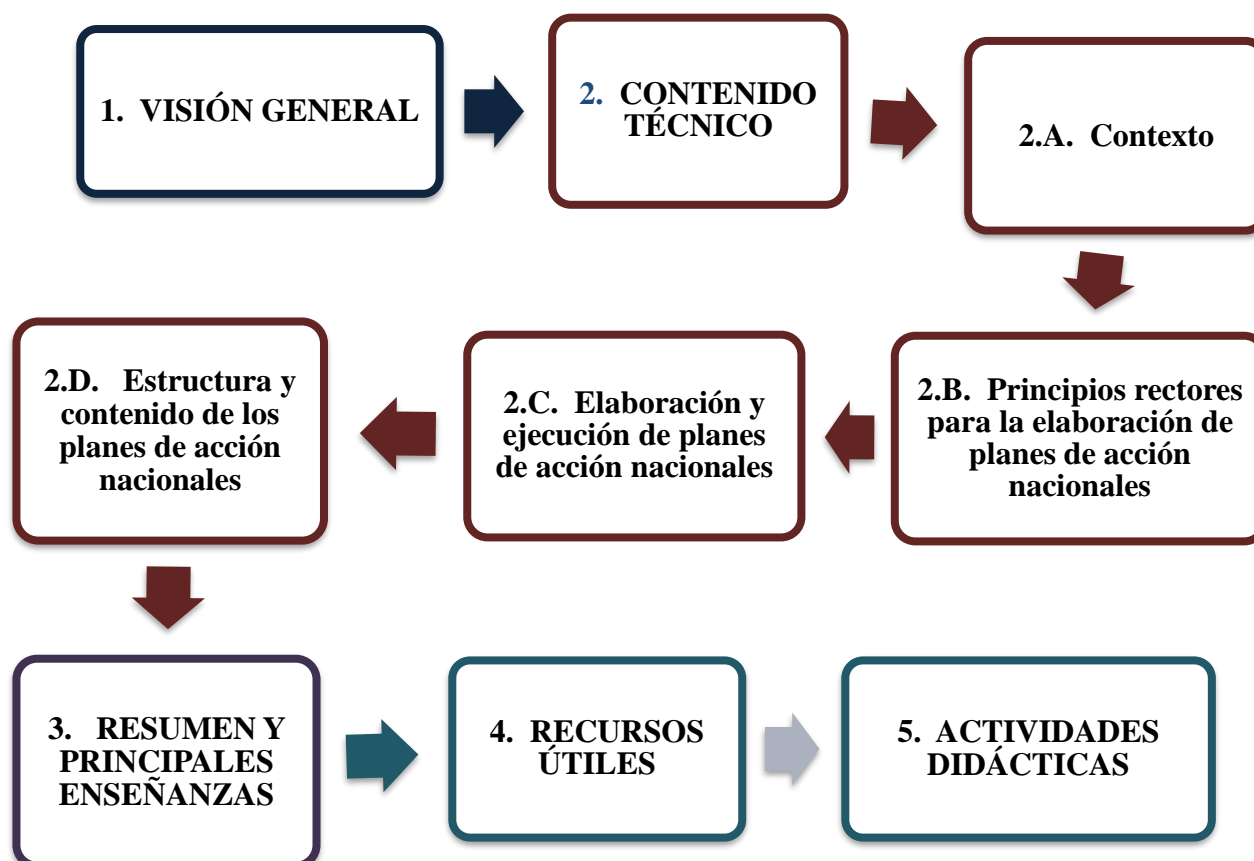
1. VISIÓN GENERAL

2. CONTENIDO TÉCNICO

2.A. Contexto

2.B. Principios rectores para la elaboración de planes de acción nacionales

2.C. Elaboración y ejecución de planes de acción nacionales

2.D. Estructura y contenido de los planes de acción nacionales

3. RESUMEN Y PRINCIPALES ENSEÑANZAS

4. RECURSOS ÚTILES

5. ACTIVIDADES DIDÁCTICAS